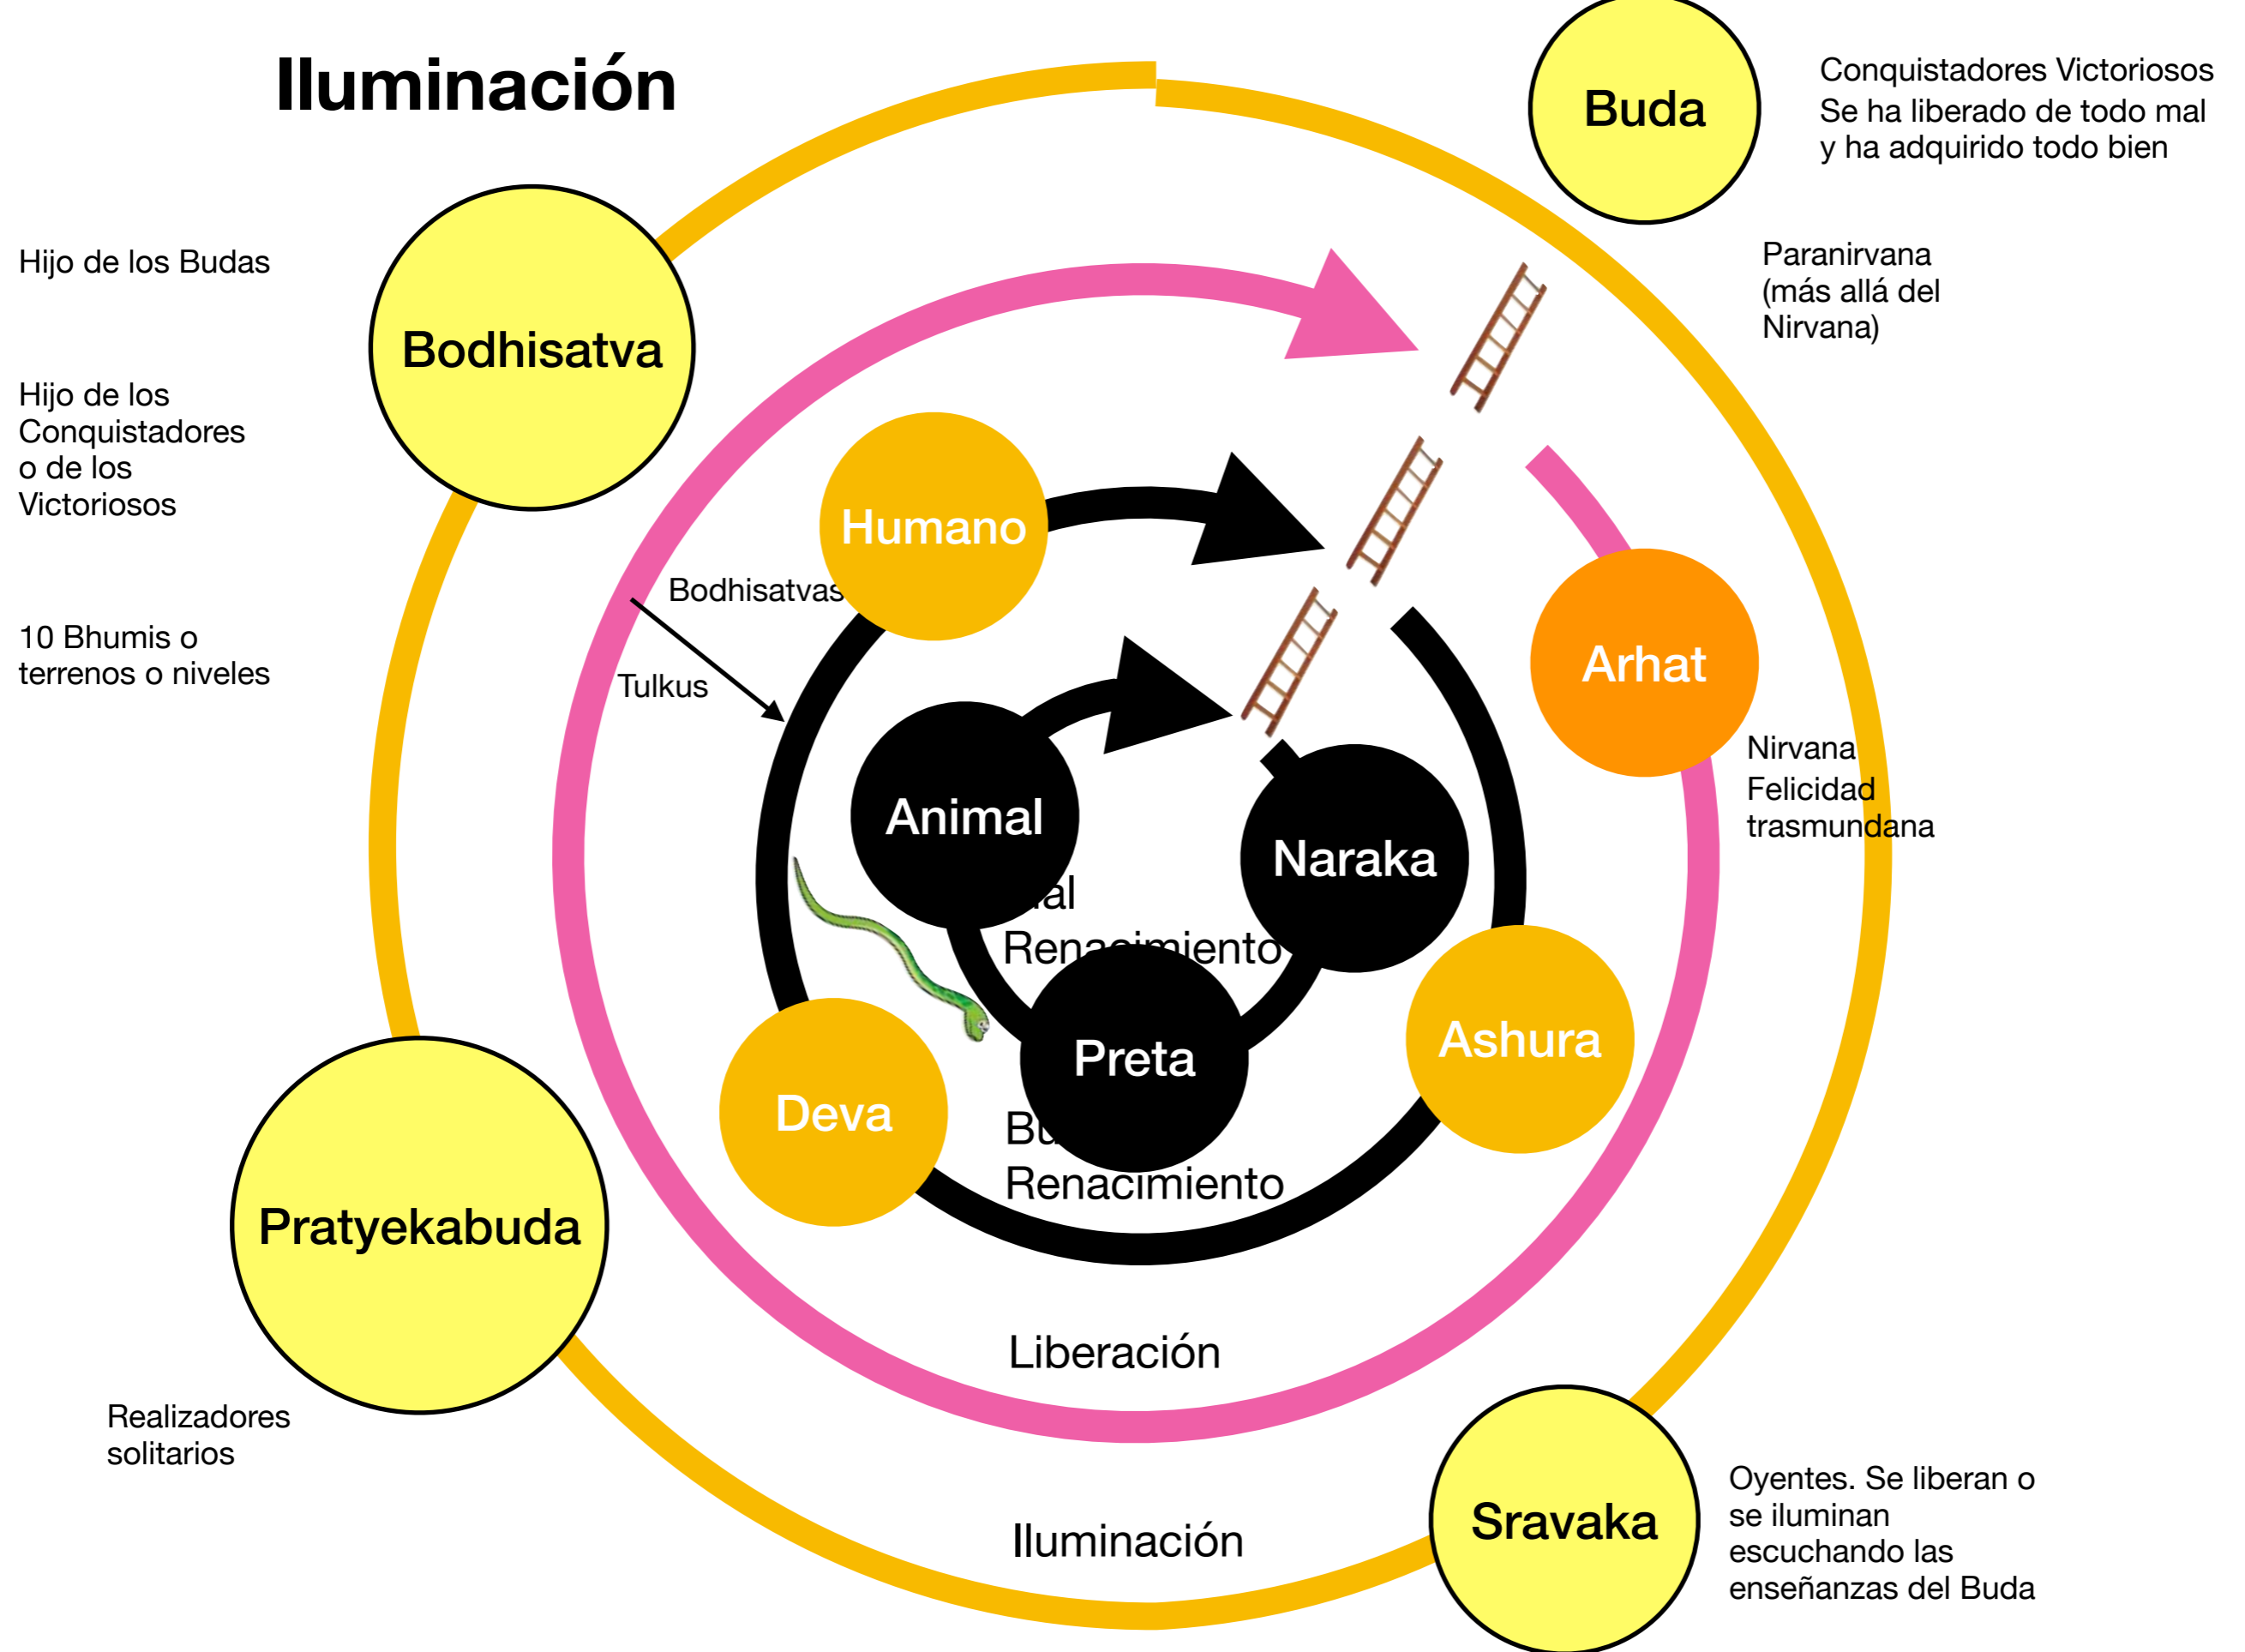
Iluminación

Buda

Conquistadores Victoriosos
Se ha liberado de todo mal y ha adquirido todo bien

Hijo de los Budas

Bodhisatva

Hijo de los Conquistadores o de los Victoriosos

10 Bhumis o terrenos o niveles

Paranirvana (más allá del Nirvana)

Humano

Bodhisatvas

Tulkus

Arhat

Nirvana
Felicidad trasmundana

Animal

Naraka

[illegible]al
Renacimiento

Preta

Ashura

Deva

Bu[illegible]
Renacimiento

Pratyekabuda

Liberación

Realizadores solitarios

Iluminación

Sravaka

Oyentes. Se liberan o se iluminan escuchando las enseñanzas del Buda